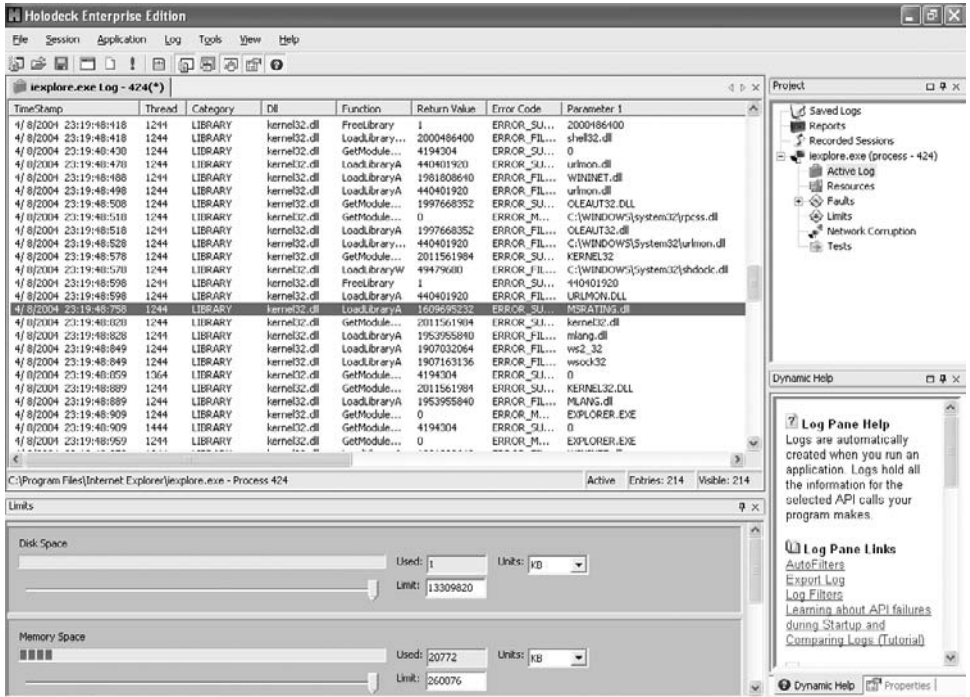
Holodeck Enterprise Edition

File Session Application Log Tools View Help

iexplore.exe Log - 424(*)

| TimeStamp | Thread | Category | Dll | Function | Return Value | Error Code | Parameter 1 |
|---|---|---|---|---|---|---|---|
| 4/8/2004 23:19:48:418 | 1244 | LIBRARY | kernel32.dll | FreeLibrary | 1 | ERROR_SU... | 2000486400 |
| 4/8/2004 23:19:48:418 | 1244 | LIBRARY | kernel32.dll | LoadLibrary... | 2000486400 | ERROR_FIL... | shell32.dll |
| 4/8/2004 23:19:48:430 | 1244 | LIBRARY | kernel32.dll | GetModule... | 4194304 | ERROR_SU... | 0 |
| 4/8/2004 23:19:48:478 | 1244 | LIBRARY | kernel32.dll | LoadLibraryA | 440401920 | ERROR_SU... | urlmon.dll |
| 4/8/2004 23:19:48:488 | 1244 | LIBRARY | kernel32.dll | LoadLibraryA | 1981808640 | ERROR_FIL... | WININET.dll |
| 4/8/2004 23:19:48:498 | 1244 | LIBRARY | kernel32.dll | LoadLibraryA | 440401920 | ERROR_FIL... | urlmon.dll |
| 4/8/2004 23:19:48:508 | 1244 | LIBRARY | kernel32.dll | GetModule... | 1997668352 | ERROR_SU... | OLEAUT32.DLL |
| 4/8/2004 23:19:48:518 | 1244 | LIBRARY | kernel32.dll | GetModule... | 0 | ERROR_M... | C:\WINDOWS\system32\rpcss.dll |
| 4/8/2004 23:19:48:518 | 1244 | LIBRARY | kernel32.dll | LoadLibraryA | 1997668352 | ERROR_FIL... | OLEAUT32.DLL |
| 4/8/2004 23:19:48:528 | 1244 | LIBRARY | kernel32.dll | LoadLibrary... | 440401920 | ERROR_FIL... | C:\WINDOWS\System32\urlmon.dll |
| 4/8/2004 23:19:48:578 | 1244 | LIBRARY | kernel32.dll | GetModule... | 2011561984 | ERROR_SU... | KERNEL32 |
| 4/8/2004 23:19:48:578 | 1244 | LIBRARY | kernel32.dll | LoadLibraryW | 49479680 | ERROR_FIL... | C:\WINDOWS\System32\shdoclc.dll |
| 4/8/2004 23:19:48:598 | 1244 | LIBRARY | kernel32.dll | FreeLibrary | 1 | ERROR_SU... | 440401920 |
| 4/8/2004 23:19:48:598 | 1244 | LIBRARY | kernel32.dll | LoadLibraryA | 440401920 | ERROR_SU... | URLMON.DLL |
| 4/8/2004 23:19:48:758 | 1244 | LIBRARY | kernel32.dll | LoadLibraryA | 1609695232 | ERROR_SU... | MSRATING.dll |
| 4/8/2004 23:19:48:828 | 1244 | LIBRARY | kernel32.dll | GetModule... | 2011561984 | ERROR_SU... | kernel32.dll |
| 4/8/2004 23:19:48:828 | 1244 | LIBRARY | kernel32.dll | LoadLibraryA | 1953955840 | ERROR_FIL... | mlang.dll |
| 4/8/2004 23:19:48:849 | 1244 | LIBRARY | kernel32.dll | LoadLibraryA | 1907032064 | ERROR_FIL... | ws2_32 |
| 4/8/2004 23:19:48:849 | 1244 | LIBRARY | kernel32.dll | LoadLibraryA | 1907163136 | ERROR_FIL... | wsock32 |
| 4/8/2004 23:19:40:059 | 1364 | LIBRARY | kernel32.dll | GetModule... | 4194304 | ERROR_SU... | 0 |
| 4/8/2004 23:19:48:889 | 1244 | LIBRARY | kernel32.dll | GetModule... | 2011561984 | ERROR_SU... | KERNEL32.DLL |
| 4/8/2004 23:19:48:889 | 1244 | LIBRARY | kernel32.dll | LoadLibraryA | 1953955840 | ERROR_FIL... | MLANG.dll |
| 4/8/2004 23:19:48:909 | 1244 | LIBRARY | kernel32.dll | GetModule... | 0 | ERROR_M... | EXPLORER.EXE |
| 4/8/2004 23:19:48:909 | 1444 | LIBRARY | kernel32.dll | GetModule... | 4194304 | ERROR_SU... | 0 |
| 4/8/2004 23:19:48:959 | 1244 | LIBRARY | kernel32.dll | GetModule... | 0 | ERROR_M... | EXPLORER.EXE |

C:\Program Files\Internet Explorer\iexplore.exe - Process 424 Active Entries: 214 Visible: 214

Limits

Disk Space
Used: 1 Units: KB
Limit: 13309820

Memory Space
Used: 20772 Units: KB
Limit: 260076

Project
Saved Logs
Reports
Recorded Sessions
iexplore.exe (process - 424)
Active Log
Resources
Faults
Limits
Network Corruption
Tests

Dynamic Help

Log Pane Help
Logs are automatically created when you run an application. Logs hold all the information for the selected API calls your program makes.

Log Pane Links
AutoFilters
Export Log
Log Filters
Learning about API failures during Startup and Comparing Logs (Tutorial)

Dynamic Help Properties